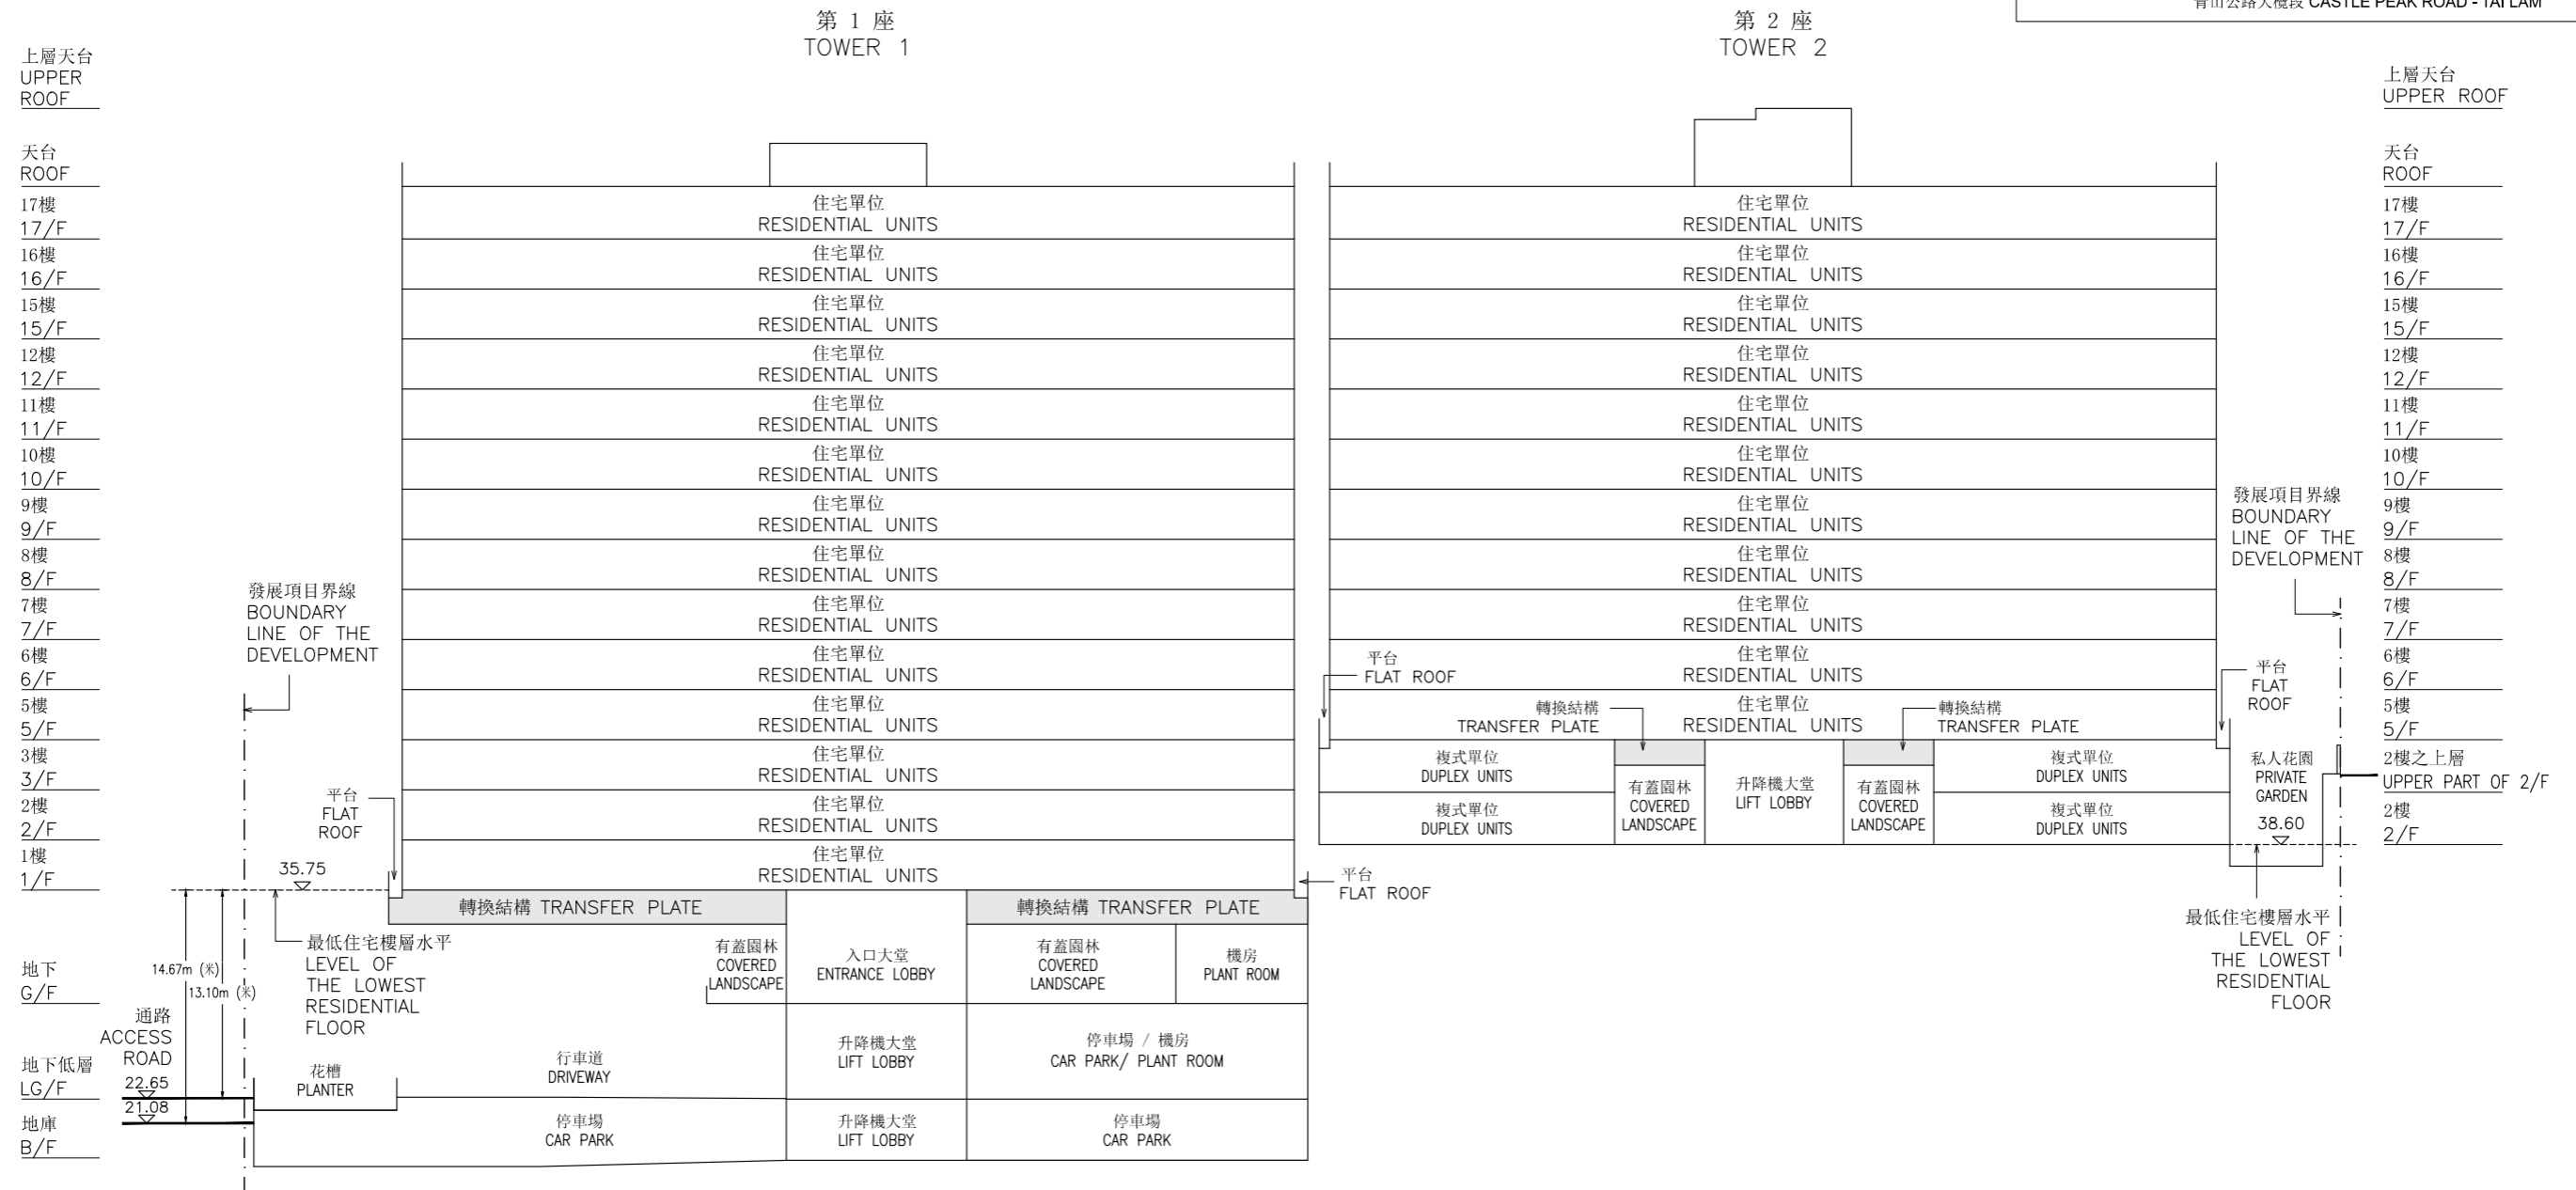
青山公路大欖段 CASTLE PEAK ROAD - TAI LAM

第 1 座
TOWER 1

第 2 座
TOWER 2

上層天台
UPPER ROOF

天台
ROOF

17樓
17/F

16樓
16/F

15樓
15/F

12樓
12/F

11樓
11/F

10樓
10/F

9樓
9/F

8樓
8/F

7樓
7/F

6樓
6/F

5樓
5/F

3樓
3/F

2樓
2/F

1樓
1/F

地下
G/F

地下低層
LG/F

地庫
B/F

住宅單位
RESIDENTIAL UNITS

發展項目界線
BOUNDARY LINE OF THE DEVELOPMENT

平台
FLAT ROOF

35.75

最低住宅樓層水平
LEVEL OF THE LOWEST RESIDENTIAL FLOOR

14.67m (米)

13.10m (米)

通路
ACCESS ROAD

22.65

21.08

花槽
PLANTER

行車道
DRIVEWAY

轉換結構 TRANSFER PLATE

有蓋園林
COVERED LANDSCAPE

入口大堂
ENTRANCE LOBBY

機房
PLANT ROOM

升降機大堂
LIFT LOBBY

停車場 / 機房
CAR PARK/ PLANT ROOM

停車場
CAR PARK

轉換結構
TRANSFER PLATE

複式單位
DUPLEX UNITS

私人花園
PRIVATE GARDEN

38.60

上層天台
UPPER ROOF

2樓之上層
UPPER PART OF 2/F